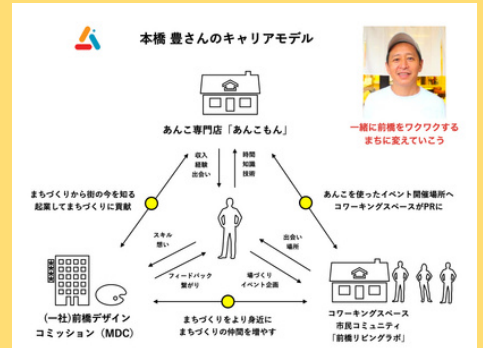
本橋 豊さんのキャリアモデル

一緒に前橋をワクワクする まちに変えていこう

あんこ専門店「あんこもん」

収入
経験
出会い

時間
知識
技術

まちづくりから街の今を知る
起業してまちづくりに貢献

あんこを使ったイベント開催場所へ
コワーキングスペースがPRに

スキル
想い

出会い
場所

フィードバック
繋がり

場づくり
イベント企画

（一社）前橋デザイン
コミッション（MDC）

まちづくりをより身近に
まちづくりの仲間を増やす

コワーキングスペース
市民コミュニティ
「前橋リビングラボ」